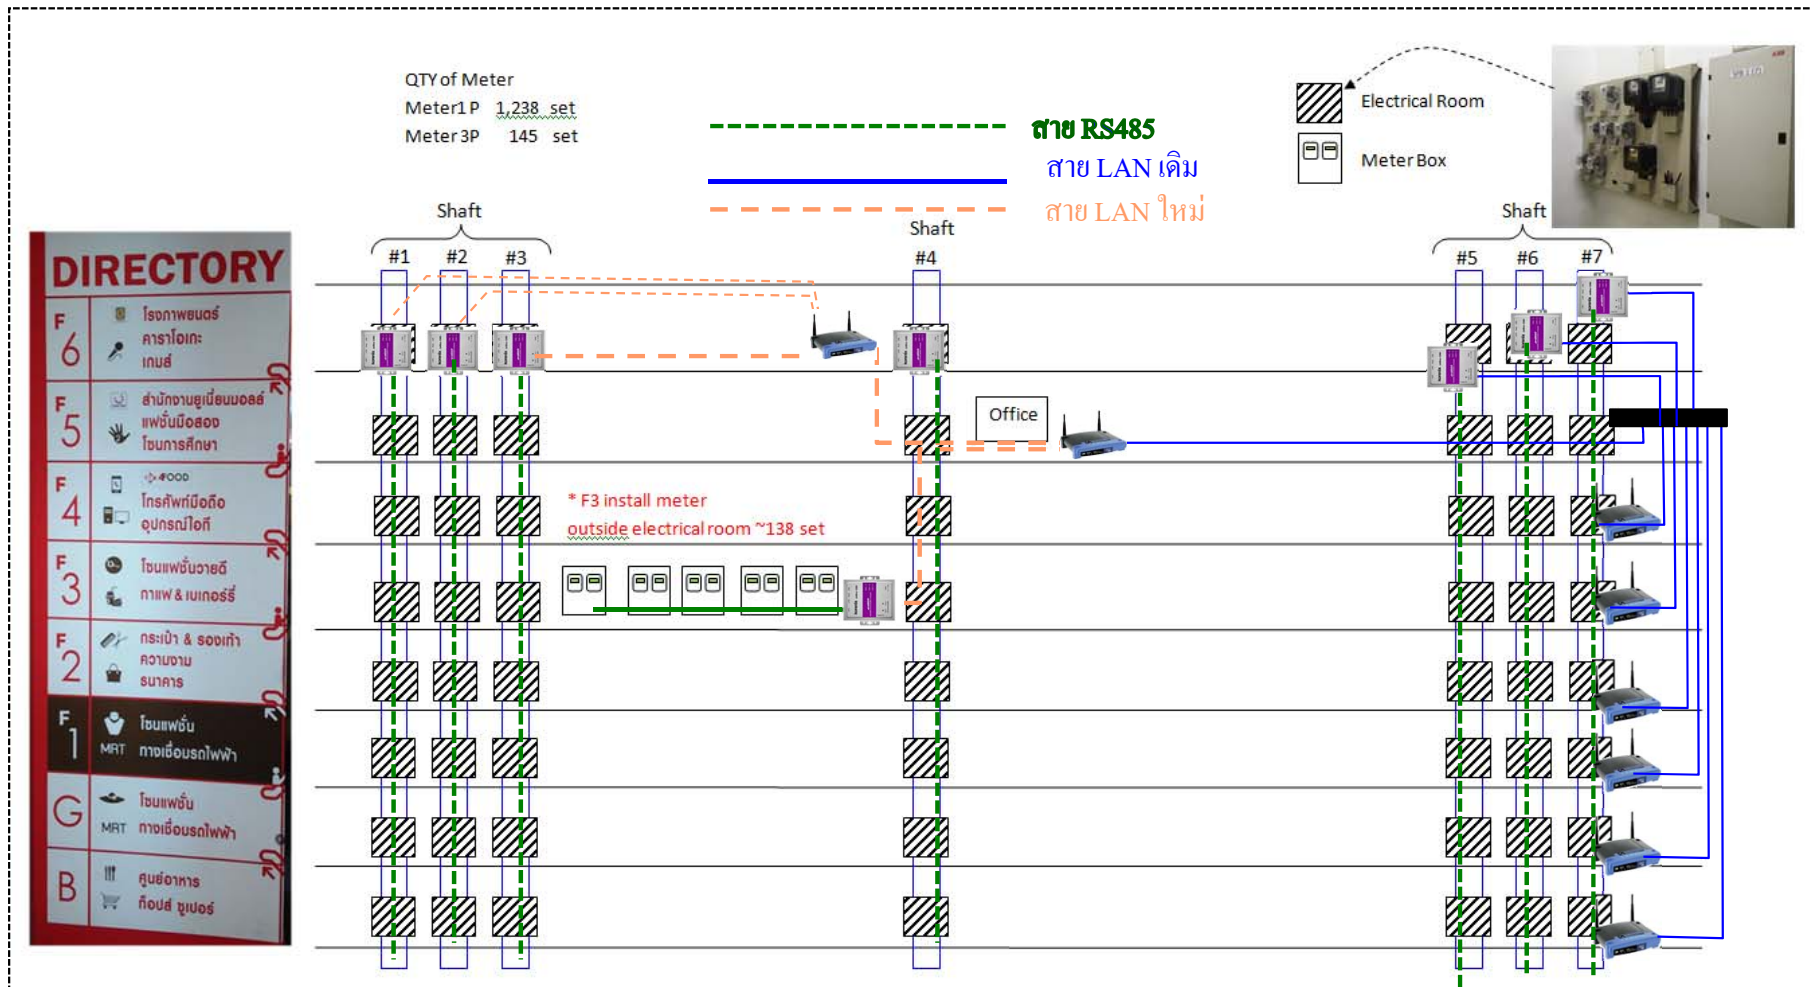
QTY of Meter
Meter1 P 1,238 set
Meter 3P 145 set

สาย RS485
สาย LAN เดิม
สาย LAN ใหม่

Electrical Room
Meter Box

DIRECTORY
F 6 โรงภาพยนตร์ คาราโอเกะ เกมส์
F 5 สำนักงานยูเนี่ยนมอลล์ แฟชั่นมือสอง โรงเรียนกวดวิชา
F 4 โทรศัพท์มือถือ อุปกรณ์ไอที
F 3 โซนแฟชั่นวายรุ่น กาแฟ & เบเกอรี่
F 2 กระเป๋า & รองเท้า ความงาม ธนาคาร
F 1 โซนแฟชั่น MRT ทางเชื่อมรถไฟฟ้า
G โซนแฟชั่น MRT ทางเชื่อมรถไฟฟ้า
B ศูนย์อาหาร ท็อปส์ ซูเปอร์

Shaft
#1 #2 #3
Shaft
#4
Shaft
#5 #6 #7

Office

* F3 install meter
outside electrical room ~138 set